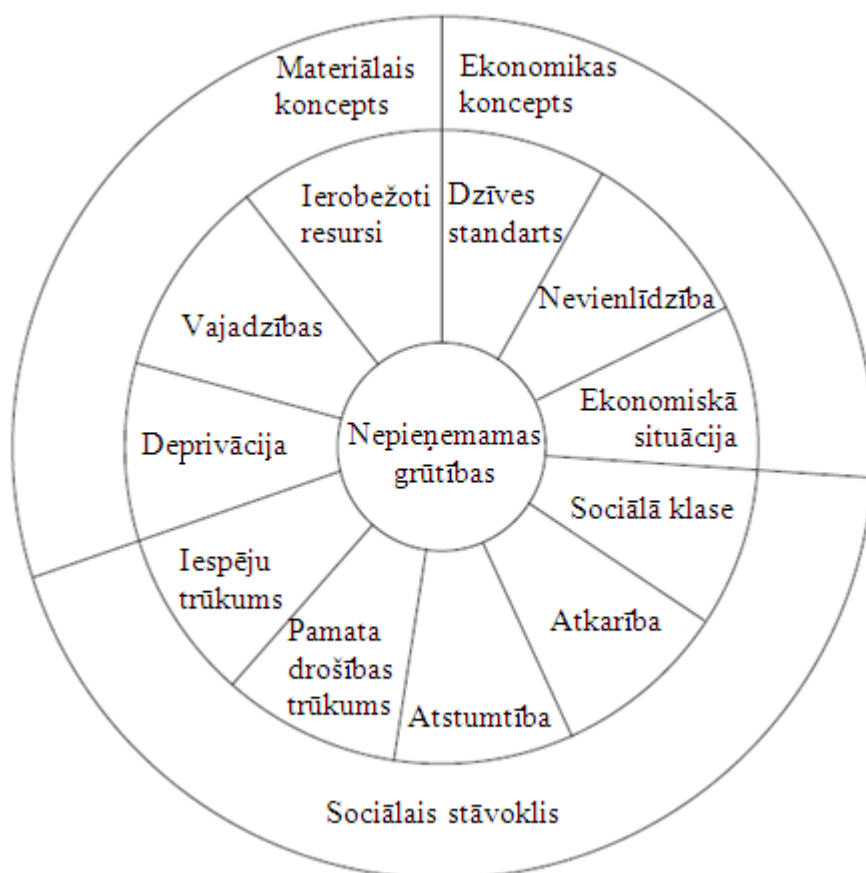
Materiālais koncepts

Ekonomikas koncepts

Ierobežoti resursi

Dzīves standarts

Vajadzības

Nevienlīdzība

Ekonomiskā situācija

Deprivācija

Nepieņemamas grūtības

Sociālā klase

Iespēju trūkums

Atkarība

Pamata drošības trūkums

Atstumtība

Sociālais stāvoklis